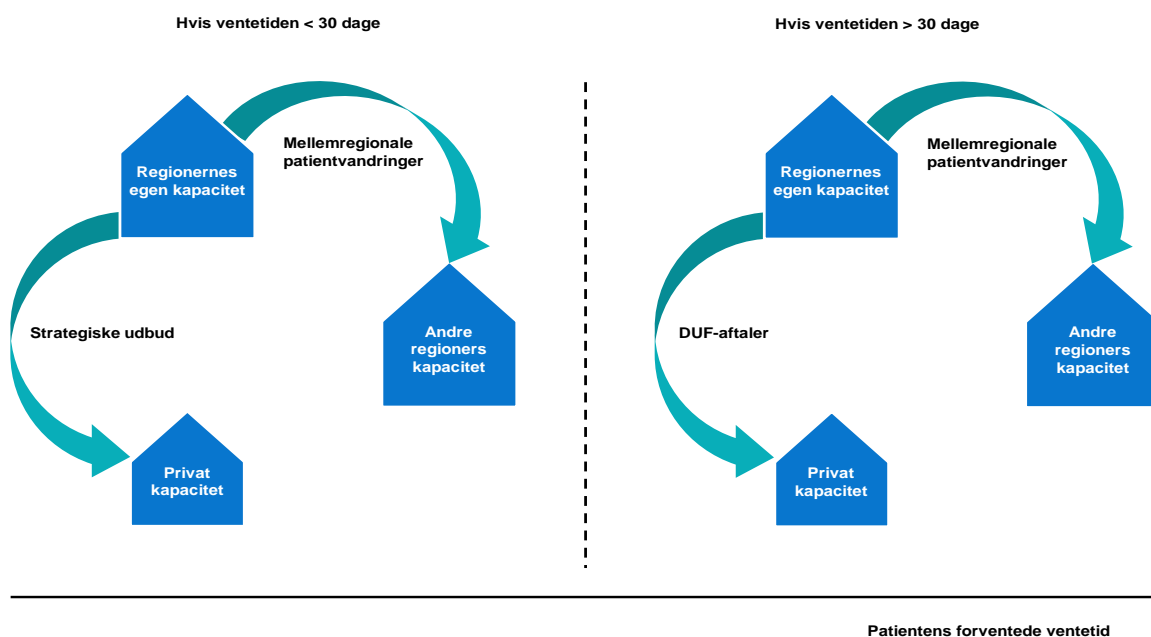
Hvis ventetiden < 30 dage

Regionernes egen kapacitet

Mellemregionale patientvandringer

Andre regioners kapacitet

Strategiske udbud

Privat kapacitet

Hvis ventetiden > 30 dage

Regionernes egen kapacitet

Mellemregionale patientvandringer

Andre regioners kapacitet

DUF-aftaler

Privat kapacitet

Patientens forventede ventetid